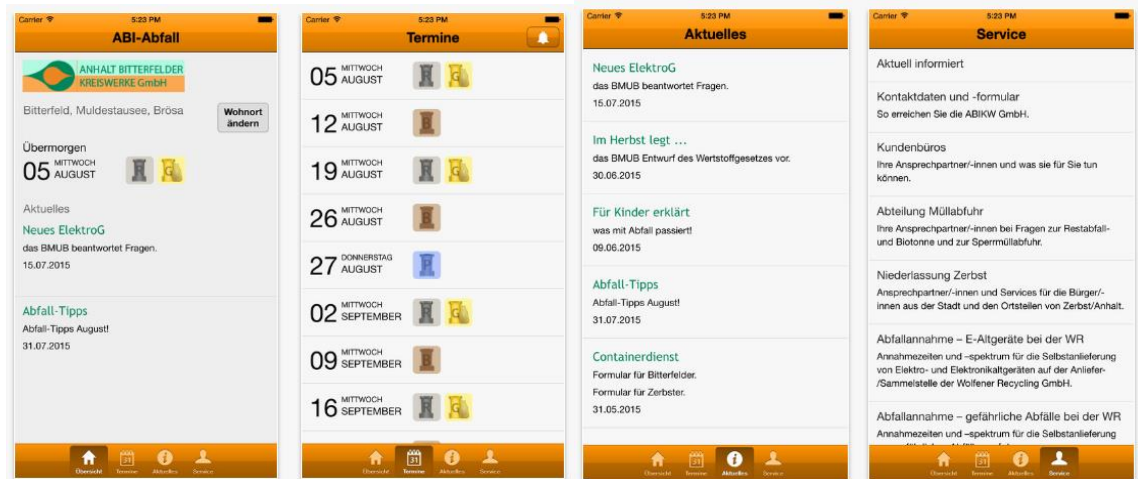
Carrier 5:23 PM

ABI-Abfall

ANHALT BITTERFELDER KREISWERKE GmbH

Bitterfeld, Muldestausee, Brösa

Wohnort ändern

Übermorgen

05 MITTWOCH AUGUST

Aktuelles

Neues ElektroG

das BMUB beantwortet Fragen.

15.07.2015

Abfall-Tipps

Abfall-Tipps August!

31.07.2015

Übersicht Termine Aktuelles Service

Carrier 5:23 PM

Termine

05 MITTWOCH AUGUST

12 MITTWOCH AUGUST

19 MITTWOCH AUGUST

26 MITTWOCH AUGUST

27 DONNERSTAG AUGUST

02 MITTWOCH SEPTEMBER

09 MITTWOCH SEPTEMBER

16 MITTWOCH SEPTEMBER

Übersicht Termine Aktuelles Service

Carrier 5:23 PM

Aktuelles

Neues ElektroG

das BMUB beantwortet Fragen.

15.07.2015

Im Herbst legt ...

das BMUB Entwurf des Wertstoffgesetzes vor.

30.06.2015

Für Kinder erklärt

was mit Abfall passiert!

09.06.2015

Abfall-Tipps

Abfall-Tipps August!

31.07.2015

Containerdienst

Formular für Bitterfelder.

Formular für Zerbster.

31.05.2015

Übersicht Termine Aktuelles Service

Carrier 5:23 PM

Service

Aktuell informiert

Kontaktdaten und -formular

So erreichen Sie die ABIKW GmbH.

Kundenbüros

Ihre Ansprechpartner/-innen und was sie für Sie tun können.

Abteilung Müllabfuhr

Ihre Ansprechpartner/-innen bei Fragen zur Restabfall- und Biotonne und zur Sperrmüllabfuhr.

Niederlassung Zerbst

Ansprechpartner/-innen und Services für die Bürger/-innen aus der Stadt und den Ortsteilen von Zerbst/Anhalt.

Abfallannahme – E-Altgeräte bei der WR

Annahmezeiten und –spektrum für die Selbstanlieferung von Elektro- und Elektronikaltgeräten auf der Anlieferstelle/Sammelstelle der Wolfener Recycling GmbH.

Abfallannahme – gefährliche Abfälle bei der WR

Annahmezeiten und –spektrum für die Selbstanlieferung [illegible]

Übersicht Termine Aktuelles Service